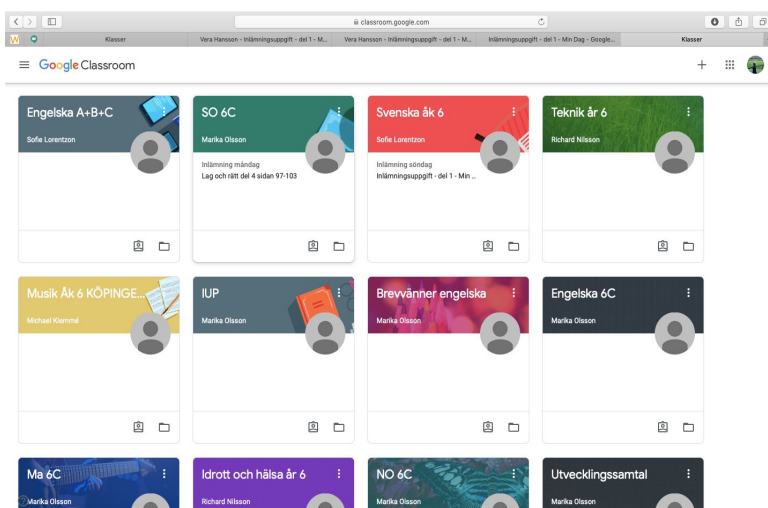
classroom.google.com

Klasser | Vera Hansson - Inlämningsuppgift - del 1 - M... | Vera Hansson - Inlämningsuppgift - del 1 - M... | Inlämningsuppgift - del 1 - Min Dag - Google... | Klasser

Google Classroom

Engelska A+B+C
Sofie Lorentzon

SO 6C
Marika Olsson
Inlämning måndag
Lag och rätt del 4 sidan 97-103

Svenska åk 6
Sofie Lorentzon
Inlämning söndag
Inlämningsuppgift - del 1 - Min ...

Teknik år 6
Richard Nilsson

Musik Åk 6 KÖPINGE...
Michael Klemmé

IUP
Marika Olsson

Brevvänner engelska
Marika Olsson

Engelska 6C
Marika Olsson

Ma 6C
Marika Olsson

Idrott och hälsa år 6
Richard Nilsson

NO 6C
Marika Olsson

Utvecklingssamtal
Marika Olsson